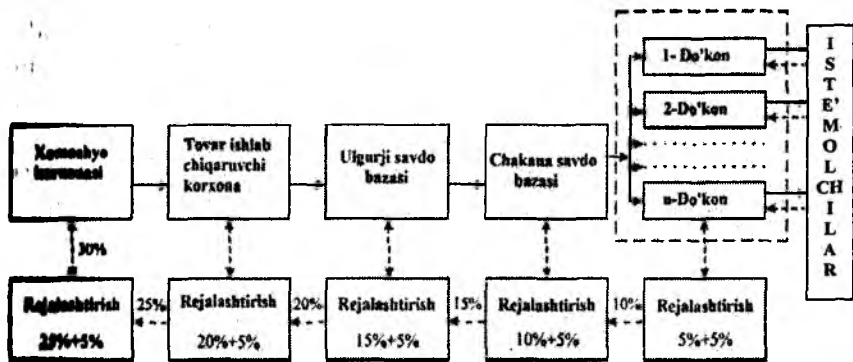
Xomashyo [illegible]

Tovar ishlab chiqaruvchi korxona

Ulgurji savdo bazasi

Chakana savdo bazasi

1- Do'kon

2-Do'kon

n-Do'kon

I S T E' M O L CH I L A R

30%

Rejalashtirish 25%+5%

25%

Rejalashtirish 20%+5%

20%

Rejalashtirish 15%+5%

15%

Rejalashtirish 10%+5%

10%

Rejalashtirish 5%+5%